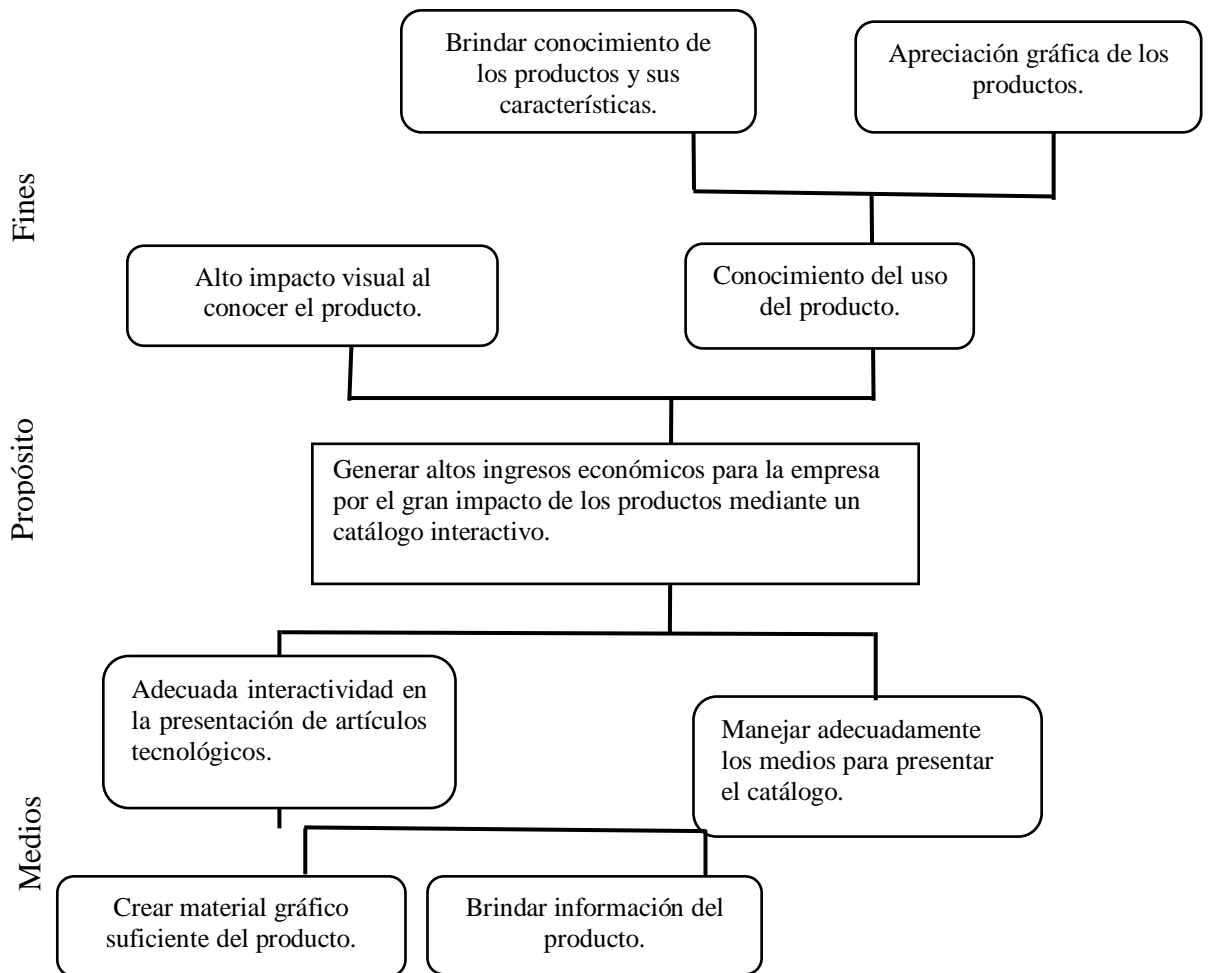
Fines

Brindar conocimiento de los productos y sus características.

Apreciación gráfica de los productos.

Alto impacto visual al conocer el producto.

Conocimiento del uso del producto.

Propósito

Generar altos ingresos económicos para la empresa por el gran impacto de los productos mediante un catálogo interactivo.

Medios

Adecuada interactividad en la presentación de artículos tecnológicos.

Manejar adecuadamente los medios para presentar el catálogo.

Crear material gráfico suficiente del producto.

Brindar información del producto.